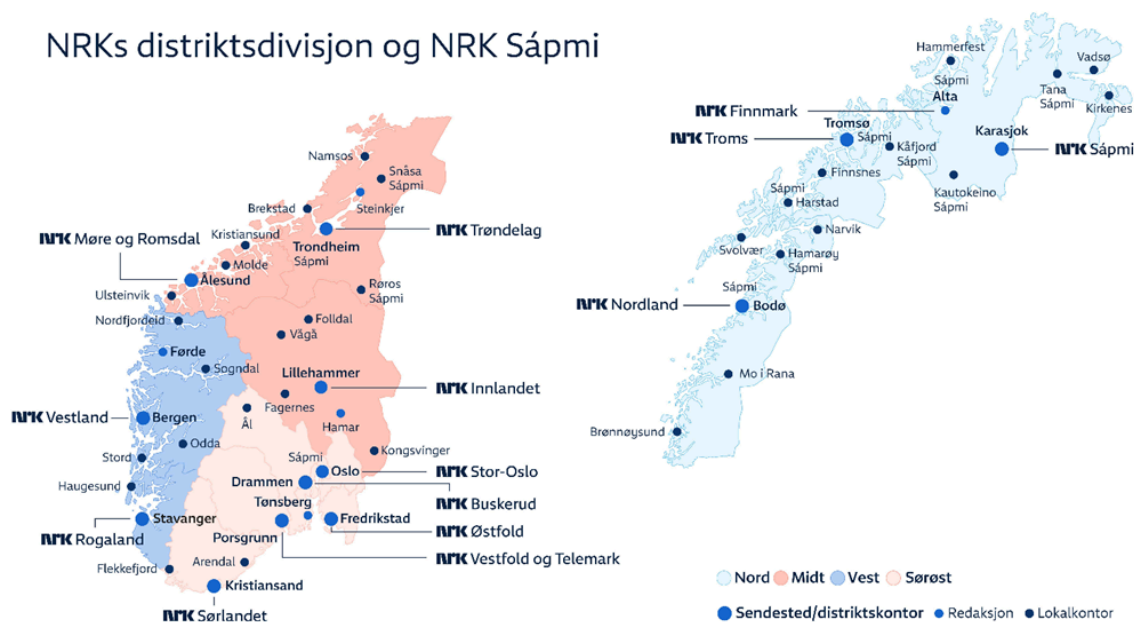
NRKs distriktsdivisjon og NRK Sápmi

Namsos
Snåsa Sápmi
Brekstad
Steinkjer
Kristiansund
NRK Trøndelag
NRK Møre og Romsdal
Trondheim Sápmi
Molde
Ålesund
Røros Sápmi
Ulsteinvik
Nordfjordeid
Folldal
Vågå
Førde
Sogndal
Lillehammer
NRK Innlandet
NRK Vestland
Bergen
Fagernes
Ål
Hamar
Odda
Stord
Kongsvinger
Sápmi
Oslo
NRK Stor-Oslo
Haugesund
Drammen
NRK Buskerud
Tønsberg
Fredrikstad
NRK Østfold
Stavanger
NRK Rogaland
Porsgrunn
NRK Vestfold og Telemark
Arendal
Flekkefjord
Kristiansand
NRK Sørlandet

Hammerfest
Vadsø
Sápmi
Alta
Tana Sápmi
Kirkenes
NRK Finnmark
Tromsø
NRK Troms
Sápmi
Kåfjord Sápmi
Karasjok
NRK Sápmi
Finnsnes
Kautokeino Sápmi
Sápmi
Harstad
Narvik
Svolvær
Hamarøy Sápmi
Sápmi
NRK Nordland
Bodø
Mo i Rana
Brønnøysund

Nord
Midt
Vest
Sørøst
Sendested/distriktskontor
Redaksjon
Lokalkontor